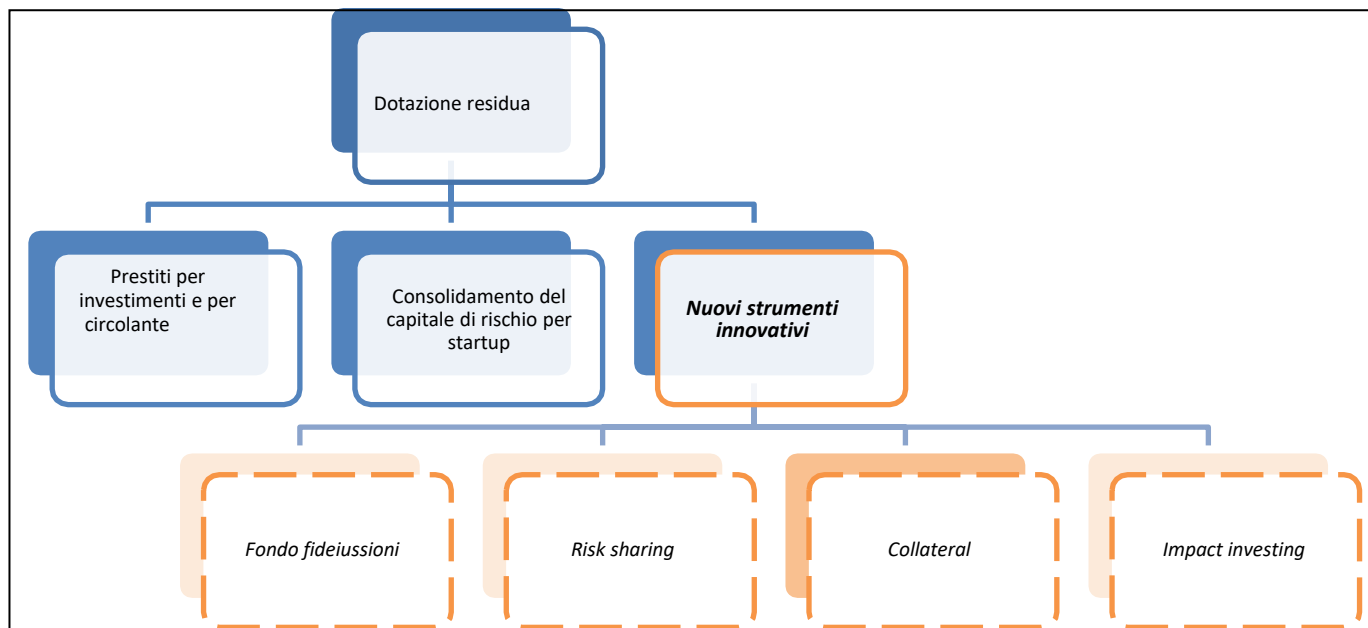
Dotazione residua

Prestiti per investimenti e per circolante

Consolidamento del capitale di rischio per startup

***Nuovi strumenti innovativi***

*Fondo fideiussioni*

*Risk sharing*

*Collateral*

*Impact investing*